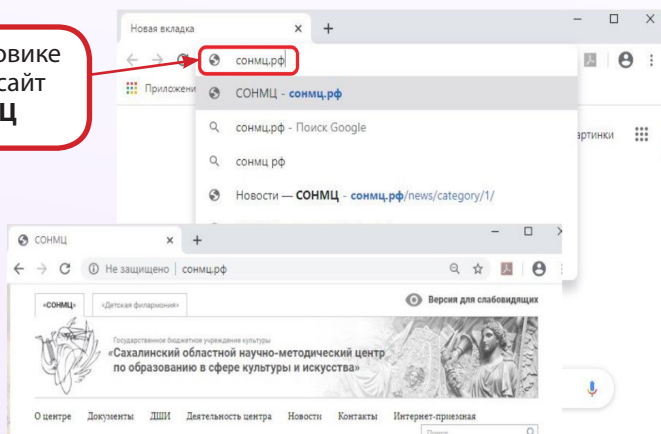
овике
сайт
Ц

Новая вкладка ×
+

сонмц.рф

Приложени

СОНМЦ - сонмц.рф

сонмц.рф - Поиск Google

сонмц рф

Новости — СОНМЦ - сонмц.рф/news/category/1/

ртинки

СОНМЦ ×
+

Не защищено | сонмц.рф

«СОНМЦ»
«Детская филармония»

Версия для слабовидящих

Государственное бюджетное учреждение культуры
«Сахалинский областной научно-методический центр по образованию в сфере культуры и искусства»

О центре
Документы
ДШИ
Деятельность центра
Новости
Контакты
Интернет-приемная

Поиск